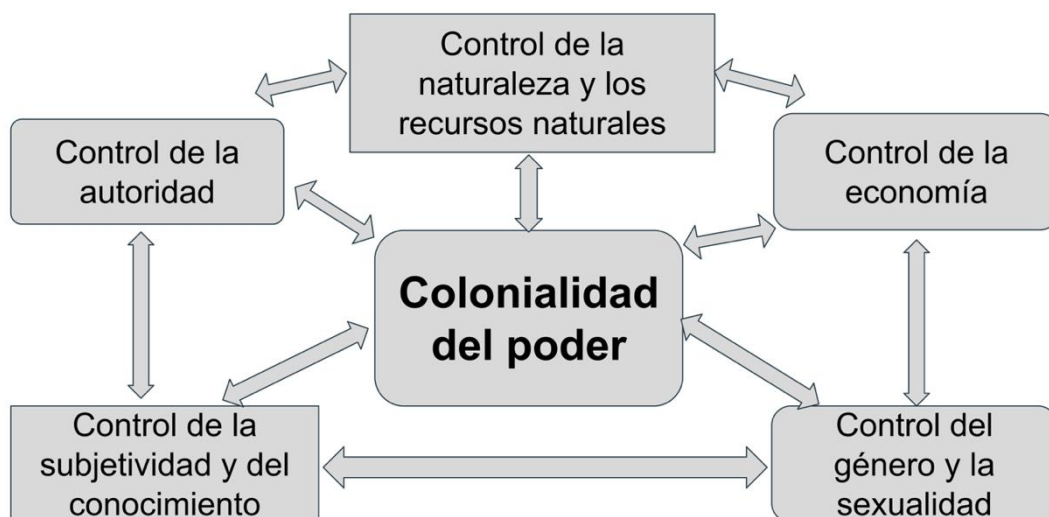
Control de la naturaleza y los recursos naturales

Control de la autoridad

Control de la economía

Colonialidad del poder

Control de la subjetividad y del conocimiento

Control del género y la sexualidad